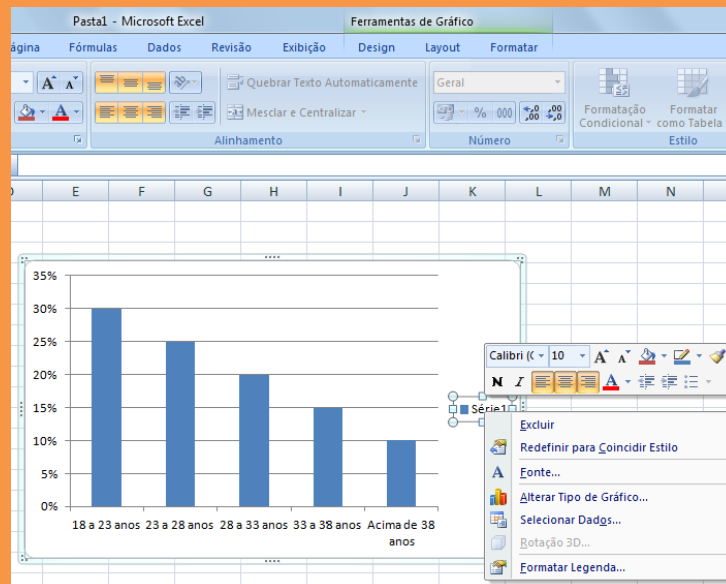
Pasta1 - Microsoft Excel

Ferramentas de Gráfico

ágina Fórmulas Dados Revisão Exibição Design Layout Formatar

Quebrar Texto Automaticamente

Mesclar e Centralizar

Alinhamento

Geral

% 000

Número

Formatação Condicional

Formatar como Tabela

Estilo

D E F G H I J K L M N

35%
30%
25%
20%
15%
10%
5%
0%

18 a 23 anos 23 a 28 anos 28 a 33 anos 33 a 38 anos Acima de 38 anos

Série1

Calibri (C 10

N I

Excluir
Redefinir para Coincidir Estilo
Fonte...
Alterar Tipo de Gráfico...
Selecionar Dados...
Rotação 3D...
Formatar Legenda...